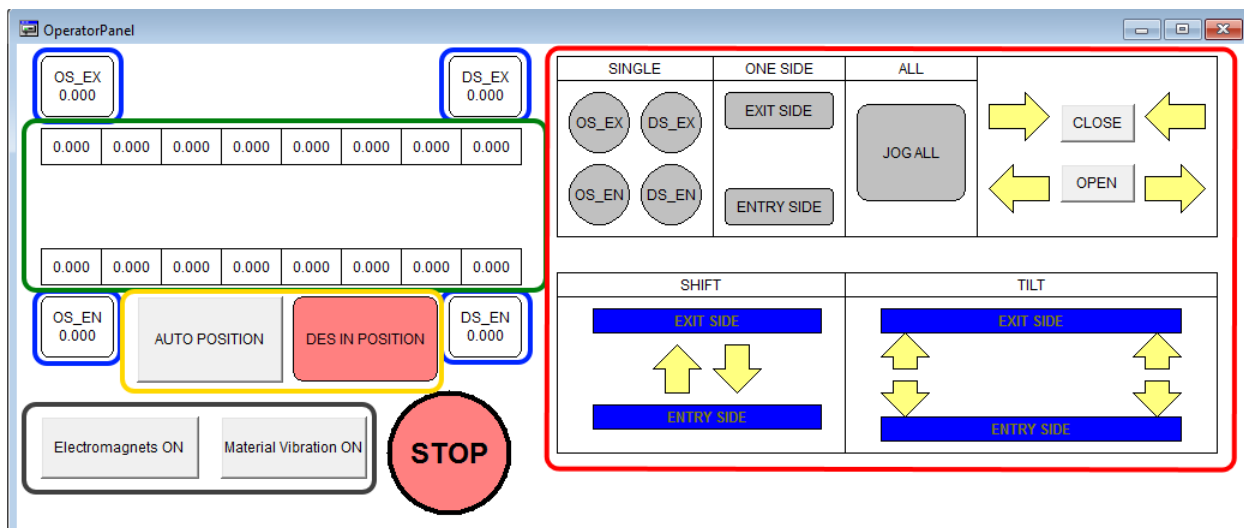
OperatorPanel

OS_EX
0.000

DS_EX
0.000

| 0.000 | 0.000 | 0.000 | 0.000 | 0.000 | 0.000 | 0.000 | 0.000 |
|---|---|---|---|---|---|---|---|

| 0.000 | 0.000 | 0.000 | 0.000 | 0.000 | 0.000 | 0.000 | 0.000 |
|---|---|---|---|---|---|---|---|

OS_EN
0.000

AUTO POSITION

DES IN POSITION

DS_EN
0.000

Electromagnets ON

Material Vibration ON

STOP

SINGLE

ONE SIDE

ALL

OS_EX

DS_EX

OS_EN

DS_EN

EXIT SIDE

ENTRY SIDE

JOG ALL

CLOSE

OPEN

SHIFT

TILT

EXIT SIDE

ENTRY SIDE

EXIT SIDE

ENTRY SIDE